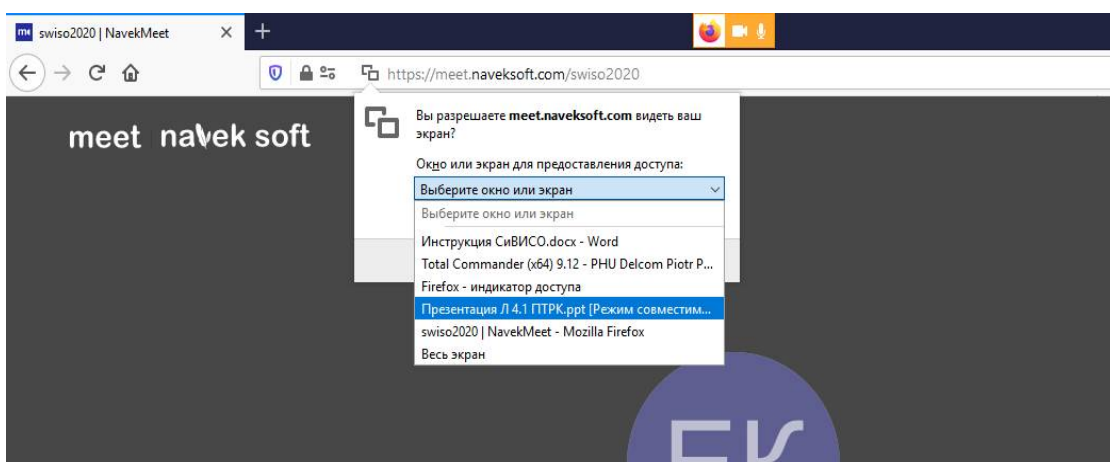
swiso2020 | NavekMeet

https://meet.naveksoft.com/swiso2020

meet navek soft

Вы разрешаете **meet.naveksoft.com** видеть ваш экран?

Окно или экран для предоставления доступа:

Выберите окно или экран

Выберите окно или экран
Инструкция СиВИСО.docx - Word
Total Commander (x64) 9.12 - PHU Delcom Piotr P...
Firefox - индикатор доступа
Презентация Л 4.1 ПТРК.ppt [Режим совместим...
swiso2020 | NavekMeet - Mozilla Firefox
Весь экран